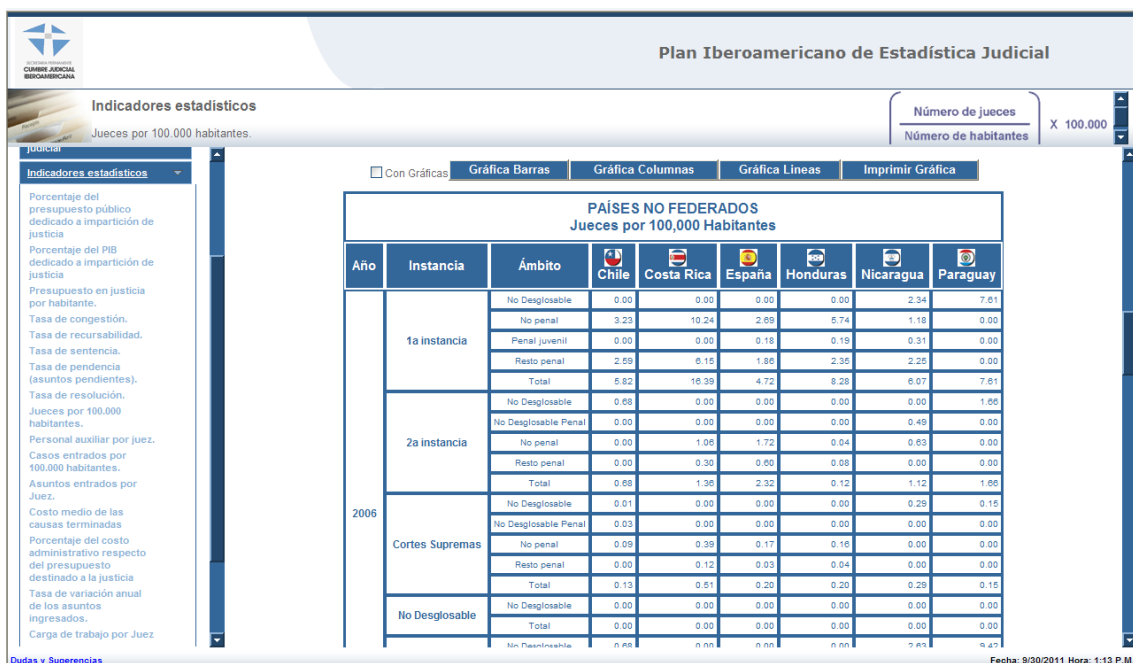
SECRETARÍA PERMANENTE
CUMBRE JUDICIAL IBEROAMERICANA

Plan Iberoamericano de Estadística Judicial

Indicadores estadísticos

Jueces por 100.000 habitantes.

$\frac{\text{Número de jueces}}{\text{Número de habitantes}}$ X 100.000

Judicial

Indicadores estadísticos

Porcentaje del presupuesto público dedicado a impartición de justicia

Porcentaje del PIB dedicado a impartición de justicia

Presupuesto en justicia por habitante.

Tasa de congestión.

Tasa de recursabilidad.

Tasa de sentencia.

Tasa de pendencia (asuntos pendientes).

Tasa de resolución.

Jueces por 100.000 habitantes.

Personal auxiliar por juez.

Casos entrados por 100.000 habitantes.

Asuntos entrados por Juez.

Costo medio de las causas terminadas

Porcentaje del costo administrativo respecto del presupuesto destinado a la justicia

Tasa de variación anual de los asuntos ingresados.

Carga de trabajo por Juez

Con Gráficas Gráfica Barras Gráfica Columnas Gráfica Lineas Imprimir Gráfica

PAÍSES NO FEDERADOS
Jueces por 100,000 Habitantes

| Año | Instancia | Ámbito | Chile | Costa Rica | España | Honduras | Nicaragua | Paraguay |
|---|---|---|---|---|---|---|---|---|
| 2006 | 1a instancia | No Desglosable | 0.00 | 0.00 | 0.00 | 0.00 | 2.34 | 7.61 |
| | | No penal | 3.23 | 10.24 | 2.69 | 5.74 | 1.18 | 0.00 |
| | | Penal juvenil | 0.00 | 0.00 | 0.18 | 0.19 | 0.31 | 0.00 |
| | | Resto penal | 2.59 | 6.15 | 1.86 | 2.35 | 2.25 | 0.00 |
| | | Total | 5.82 | 16.39 | 4.72 | 8.28 | 6.07 | 7.61 |
| | 2a instancia | No Desglosable | 0.68 | 0.00 | 0.00 | 0.00 | 0.00 | 1.66 |
| | | No Desglosable Penal | 0.00 | 0.00 | 0.00 | 0.00 | 0.49 | 0.00 |
| | | No penal | 0.00 | 1.06 | 1.72 | 0.04 | 0.63 | 0.00 |
| | | Resto penal | 0.00 | 0.30 | 0.60 | 0.08 | 0.00 | 0.00 |
| | | Total | 0.68 | 1.36 | 2.32 | 0.12 | 1.12 | 1.66 |
| | Cortes Supremas | No Desglosable | 0.01 | 0.00 | 0.00 | 0.00 | 0.29 | 0.15 |
| | | No Desglosable Penal | 0.03 | 0.00 | 0.00 | 0.00 | 0.00 | 0.00 |
| | | No penal | 0.09 | 0.39 | 0.17 | 0.16 | 0.00 | 0.00 |
| | | Resto penal | 0.00 | 0.12 | 0.03 | 0.04 | 0.00 | 0.00 |
| | | Total | 0.13 | 0.51 | 0.20 | 0.20 | 0.29 | 0.15 |
| | No Desglosable | No Desglosable | 0.00 | 0.00 | 0.00 | 0.00 | 0.00 | 0.00 |
| | | Total | 0.00 | 0.00 | 0.00 | 0.00 | 0.00 | 0.00 |
| | | No Desglosable | 0.68 | 0.00 | 0.00 | 0.00 | 2.63 | 9.42 |

Dudas y Sugerencias

Fecha: 9/30/2011 Hora: 1:13 P.M